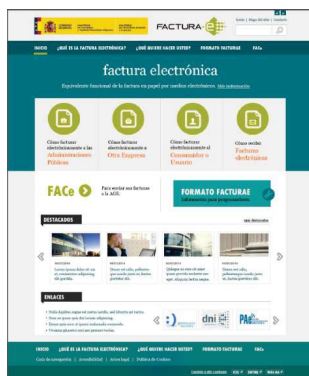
FACTURA-e

Inicio | Mapa del sitio | Contacto

INICIO ¿QUÉ ES LA FACTURA ELECTRÓNICA? ¿QUÉ QUIERE HACER USTED? FORMATO FACTURAE FAQs

factura electrónica

Equivalente funcional de la factura en papel por medios electrónicos Más información

Cómo facturar electrónicamente a las Administraciones Públicas

Cómo facturar electrónicamente a Otra Empresa

Cómo facturar electrónicamente al Consumidor o Usuario

Cómo recibir Facturas electrónicas

FACe Para enviar sus facturas a la AGE

FORMATO FACTURAE Información para programadores

DESTACADOS

ver destacados

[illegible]

ENLACES

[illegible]

dni e

PAe

INICIO ¿QUÉ ES LA FACTURA ELECTRÓNICA? ¿QUÉ QUIERE HACER USTED? FORMATO FACTURAE FAQs

Guía de navegación | Accesibilidad | Aviso legal | Política de Cookies

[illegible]